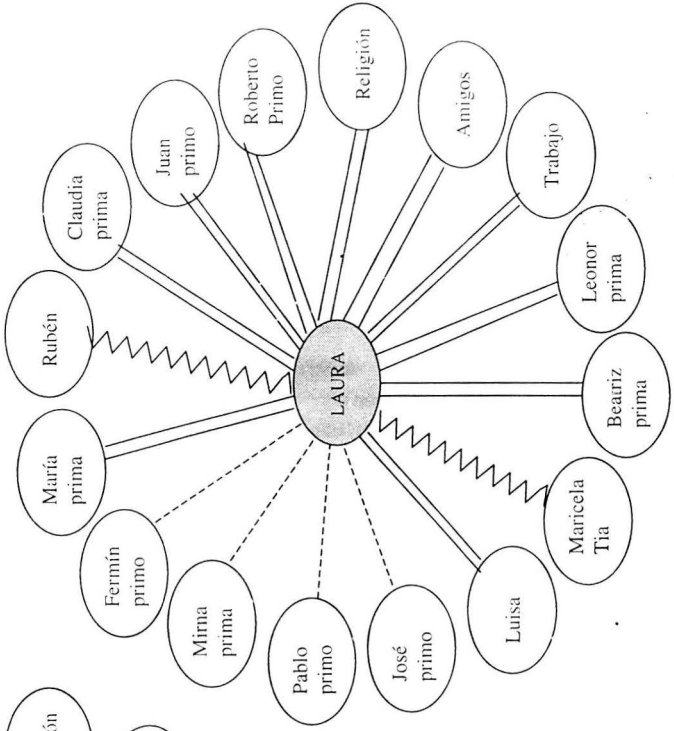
LAURA

Rubén

Claudia prima

Juan primo

Roberto Primo

Religión

Amigos

Trabajo

Leonor prima

Beatriz prima

Maricela Tia

Luisa

José primo

Pablo primo

Mirna prima

Fermín primo

María prima

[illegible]ón